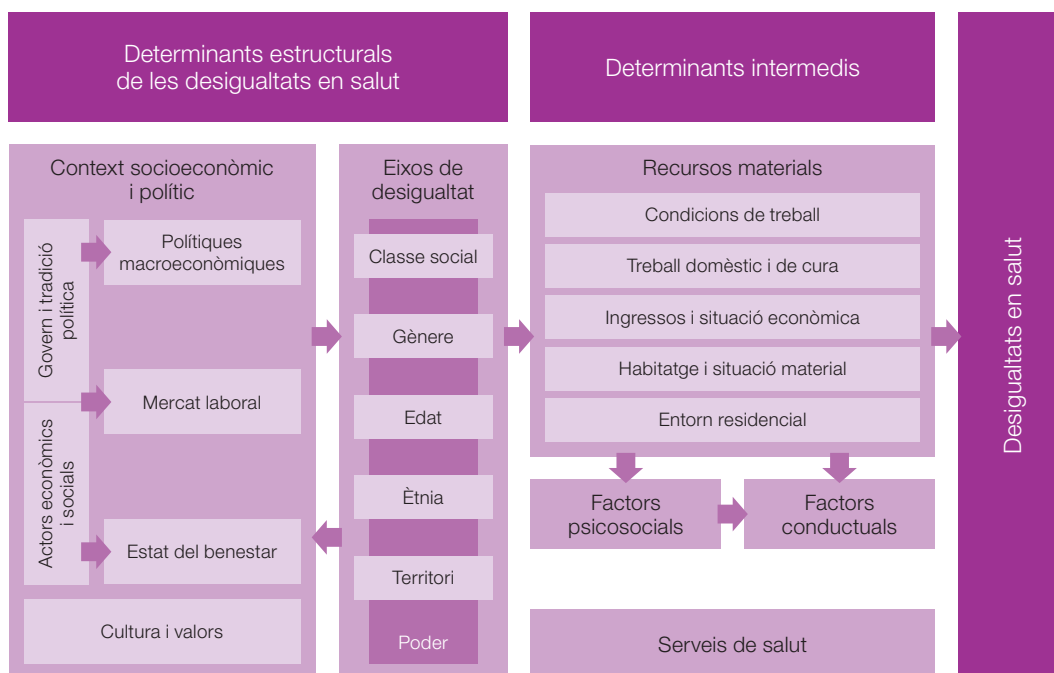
Determinants estructurals de les desigualtats en salut

Determinants intermedis

Desigualtats en salut

Context socioeconòmic i polític

Govern i tradició política

Polítiques macroeconòmiques

Mercat laboral

Actors econòmics i socials

Estat del benestar

Cultura i valors

Eixos de desigualtat

Classe social

Gènere

Edat

Ètnia

Territori

Poder

Recursos materials

Condicions de treball

Treball domèstic i de cura

Ingressos i situació econòmica

Habitatge i situació material

Entorn residencial

Factors psicosocials

Factors conductuals

Serveis de salut